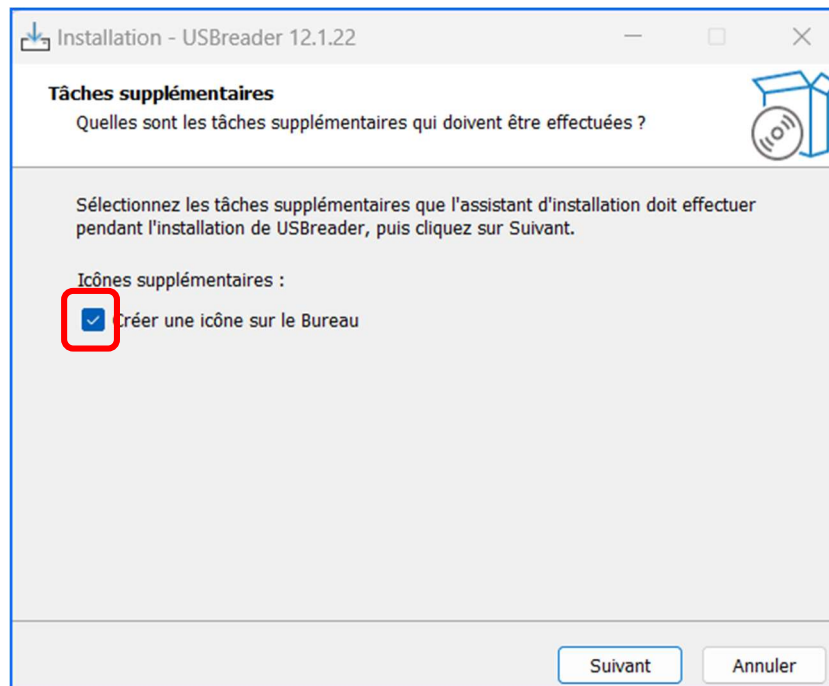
Installation - USBreader 12.1.22

Tâches supplémentaires
Quelles sont les tâches supplémentaires qui doivent être effectuées ?

Sélectionnez les tâches supplémentaires que l'assistant d'installation doit effectuer pendant l'installation de USBreader, puis cliquez sur Suivant.

Icônes supplémentaires :

Créer une icône sur le Bureau

Suivant
Annuler